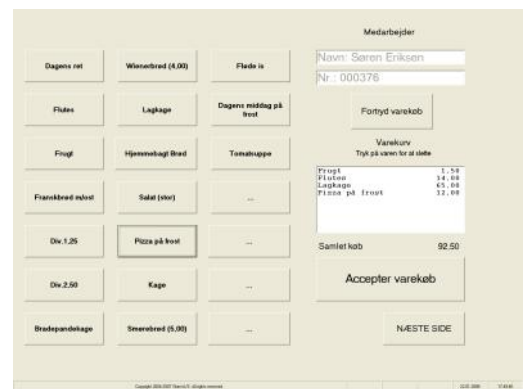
Medarbejder

Dagens ret

Wienerbrød (4,00)

Fløde is

Flutes

Lagkage

Dagens middag på frost

Frugt

Hjemmebagt Brød

Tomatsuppe

Franskbrød m/ost

Salat (stor)

...

Div.1,25

Pizza på frost

...

Div.2,50

Kage

...

Bradepandekage

Smørebrød (5,00)

...

Navn: Søren Eriksen

Nr.: 000376

Fortryd varekøb

Varekurv

Tryk på varen for at slette

| | |
|---|---|
| Frugt | 1.50 |
| Flutes | 14.00 |
| Lagkage | 65.00 |
| Pizza på frost | 12.00 |

Samlet køb 92.50

Accepter varekøb

NÆSTE SIDE

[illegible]